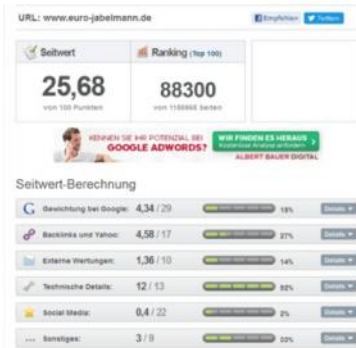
URL: www.euro-jabelmann.de

Empfehlen Twittern

Seitwert

Ranking (Top 100)

25,68

von 100 Punkten

88300

von 1166665 Seiten

KENNEN SIE IHR POTENZIAL BEI GOOGLE ADWORDS?

WIR FINDEN ES HERAUS

Kostenlose Analyse anfordern

ALBERT BAUER DIGITAL

Seitwert-Berechnung

| | | | |
|---|---|---|---|
| Gewichtung bei Google: | 4,34 / 29 | 15% | Details |
| Backlinks und Yahoo: | 4,58 / 17 | 27% | Details |
| Externe Wertungen: | 1,36 / 10 | 14% | Details |
| Technische Details: | 12 / 13 | 92% | Details |
| Social Media: | 0,4 / 22 | 2% | Details |
| Sonstiges: | 3 / 9 | 33% | Details |